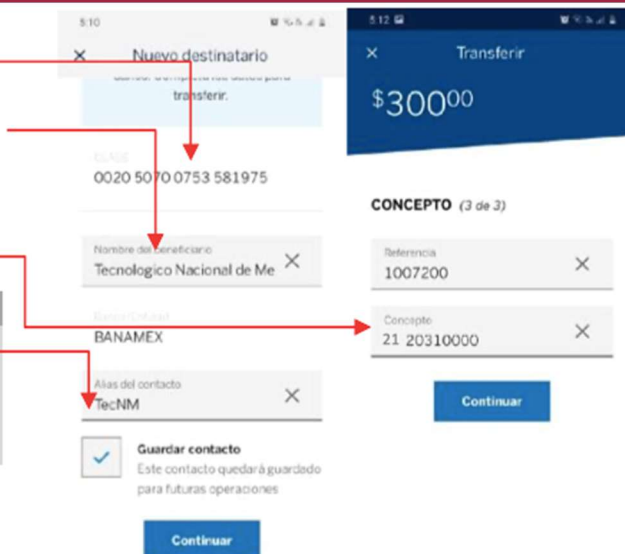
5:10

×
Nuevo destinatario

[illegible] transferir.

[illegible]
0020 5070 0753 581975

Nombre del beneficiario
Tecnologico Nacional de Me ×

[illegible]
BANAMEX

Alias del contacto
TecNM ×

Guardar contacto
Este contacto quedará guardado para futuras operaciones

Continuar

5:12

×
Transferir

$300^{00}$

CONCEPTO (3 de 3)

Referencia
1007200 ×

Concepto
21 20310000 ×

Continuar